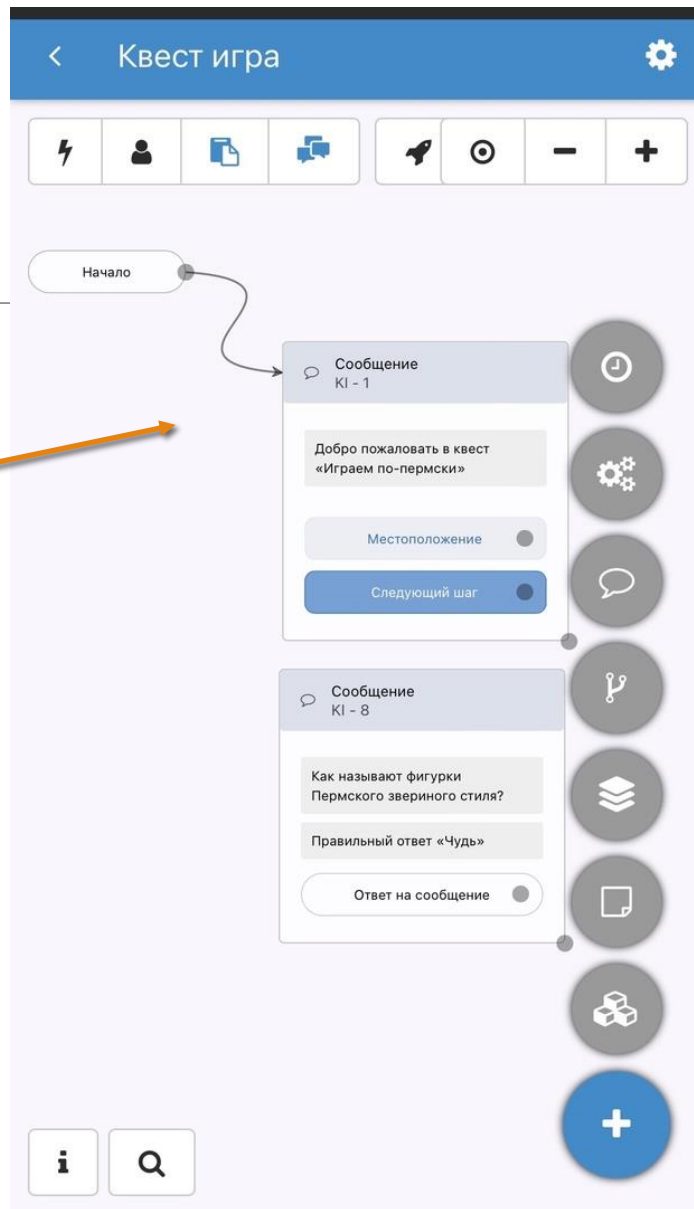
Квест игра

Начало

Сообщение
KI - 1

Добро пожаловать в квест «Играем по-пермски»

Местоположение

Следующий шаг

Сообщение
KI - 8

Как называют фигурки Пермского звериного стиля?

Правильный ответ «Чудь»

Ответ на сообщение